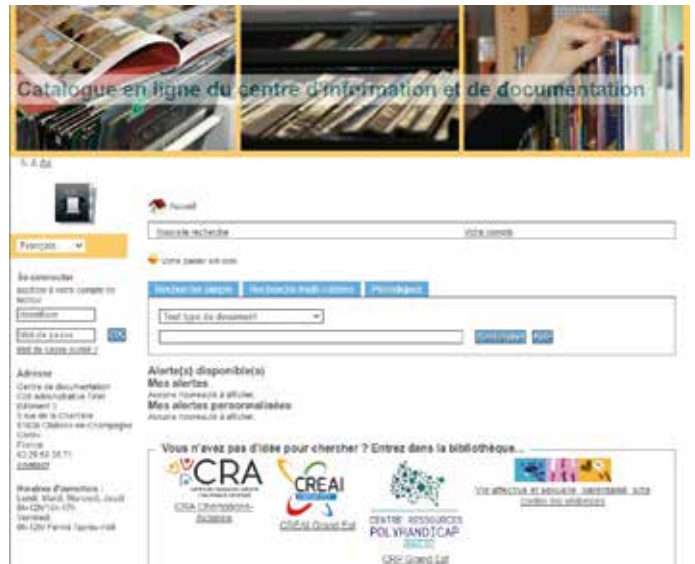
Catalogue en ligne du centre d'information et de documentation

A A A

Français

Se connecter
Accéder à votre compte de lecteur
Identifiant
Mot de passe
OK
Mot de passe oublié ?

Adresse
Centre de documentation
Cité administrative Tirlet
Bâtiment 3
5 rue de la Charrière
51036 Châlons-en-Champagne Cedex
France
03 26 64 38 71
contact

Horaires d'ouverture :
Lundi, Mardi, Mercredi, Jeudi
8h-12h/13h-17h
Vendredi
8h-12h Fermé l'après-midi

Accueil

Nouvelle recherche | Votre compte

Votre panier est vide

Recherche simple | Recherche multi-critères | Périodiques

Tout type de document

Rechercher | Aide

Alerte(s) disponible(s)
Mes alertes
Aucune nouveauté à afficher.
Mes alertes personnalisées
Aucune nouveauté à afficher.

Vous n'avez pas d'idée pour chercher ? Entrez dans la bibliothèque...

CRA
CRA Champagne-Ardenne

CREAI
CREAI Grand Est

CENTRE RESSOURCES POLYHANDICAP
CRP Grand Est

Vie affective et sexuelle, parentalité, une boîte à outils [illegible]